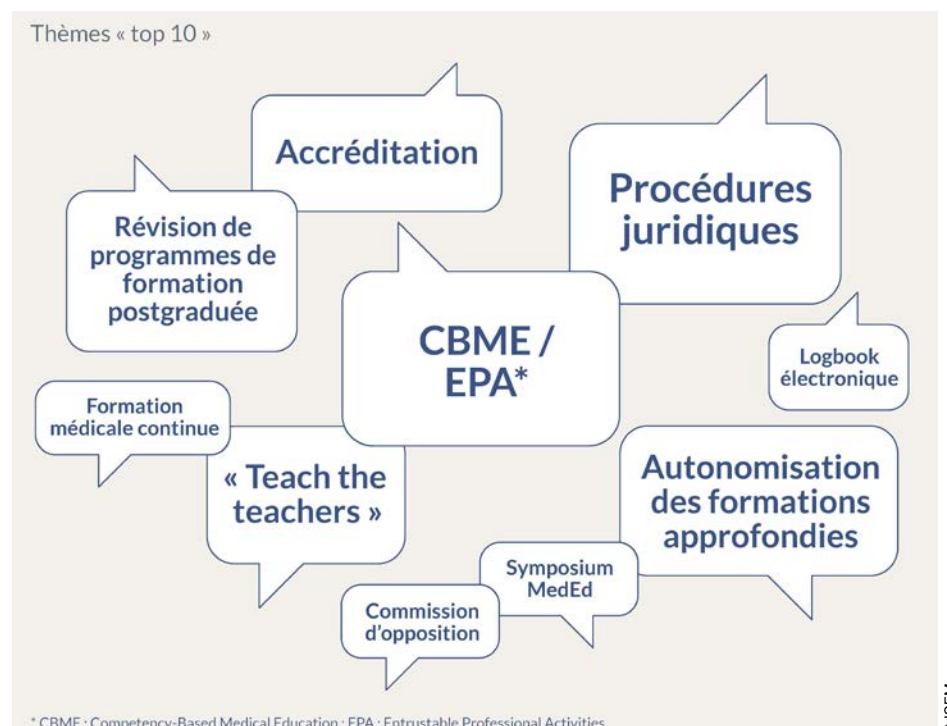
Thèmes « top 10 »

Accréditation

Révision de programmes de formation postgraduée

Procédures juridiques

CBME / EPA*

Logbook électronique

Formation médicale continue

« Teach the teachers »

Autonomisation des formations approfondies

Symposium MedEd

Commission d'opposition

* CBME : Competency-Based Medical Education ; EPA : Entrustable Professional Activities

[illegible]